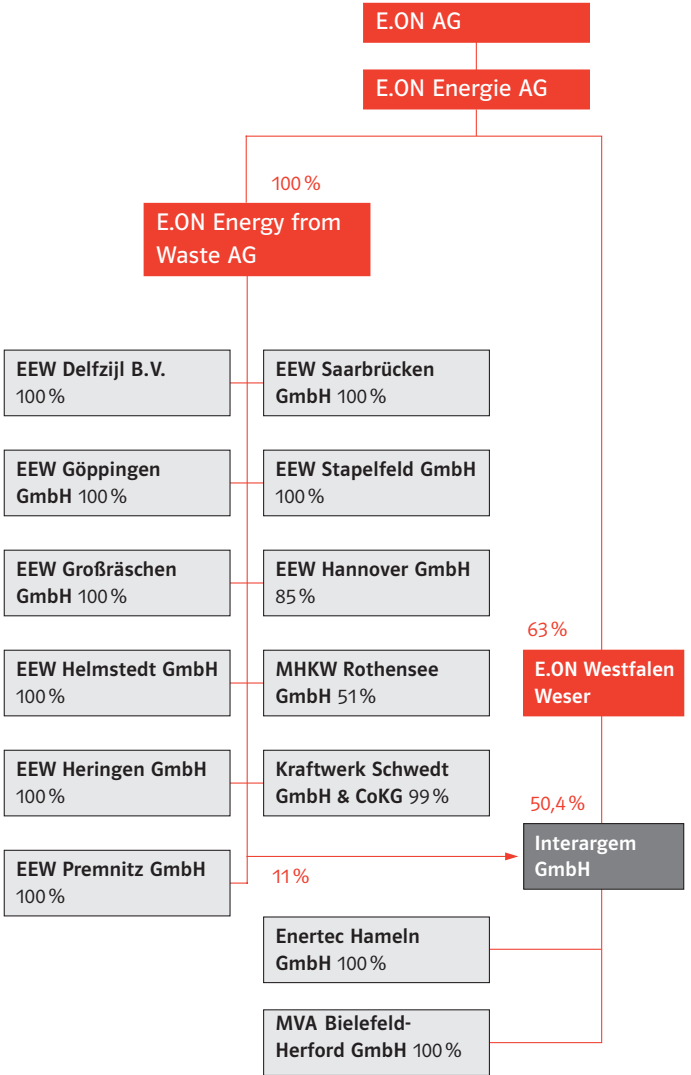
E.ON AG

E.ON Energie AG

100 %

E.ON Energy from Waste AG

EEW Delfzijl B.V. 100 %

EEW Saarbrücken GmbH 100 %

EEW Göppingen GmbH 100 %

EEW Stapelfeld GmbH 100 %

EEW Großräschen GmbH 100 %

EEW Hannover GmbH 85 %

EEW Helmstedt GmbH 100 %

MHKW Rothensee GmbH 51 %

EEW Heringen GmbH 100 %

Kraftwerk Schwedt GmbH & CoKG 99 %

EEW Premnitz GmbH 100 %

11 %

63 %

E.ON Westfalen Weser

50,4 %

Interargem GmbH

Enertec Hameln GmbH 100 %

MVA Bielefeld-Herford GmbH 100 %